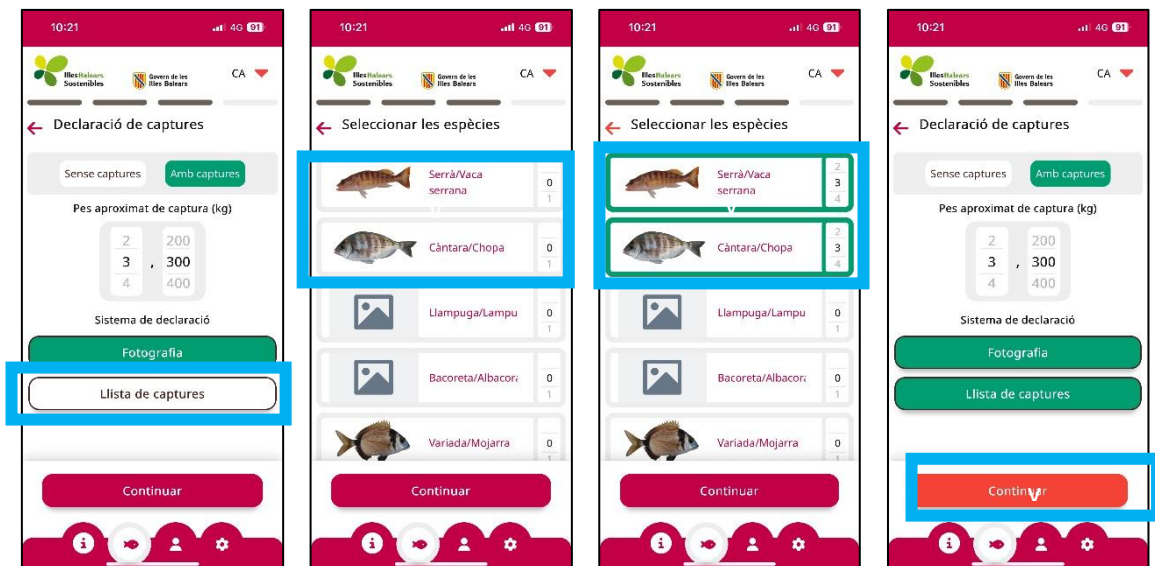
10:21 4G 91

IllesBalears Sostenibles
Govern de les Illes Balears
CA

Declaració de captures

Sense captures
Amb captures

Pes aproximat de captura (kg)

| 2 | 200 |
|---|---|
| 3 , | 300 |
| 4 | 400 |

Sistema de declaració

Fotografia

Llista de captures

Continuar

10:21 4G 91

IllesBalears Sostenibles
Govern de les Illes Balears
CA

Seleccionar les espècies

Serrà/Vaca serrana 0 1
Càntara/Chopa 0 1
Llampuga/Lampu 0 1
Bacoreta/Albacora 0 1
Variada/Mojarra 0 1

Continuar

10:21 4G 91

IllesBalears Sostenibles
Govern de les Illes Balears
CA

Seleccionar les espècies

Serrà/Vaca serrana 2 3 4
Càntara/Chopa 2 3 4
Llampuga/Lampu 0 1
Bacoreta/Albacora 0 1
Variada/Mojarra 0 1

Continuar

10:21 4G 91

IllesBalears Sostenibles
Govern de les Illes Balears
CA

Declaració de captures

Sense captures
Amb captures

Pes aproximat de captura (kg)

| 2 | 200 |
|---|---|
| 3 , | 300 |
| 4 | 400 |

Sistema de declaració

Fotografia

Llista de captures

Continuar